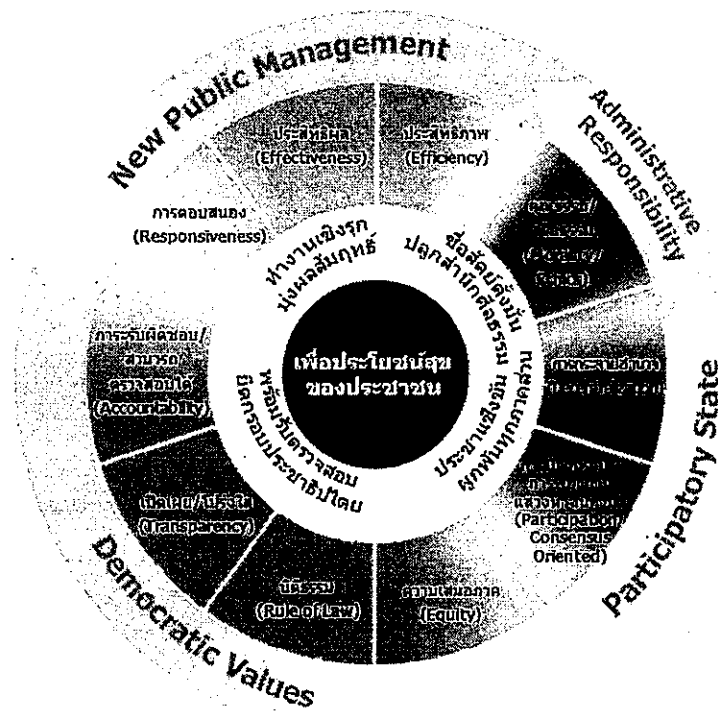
New Public Management

Administrative Responsibility

Participatory State

Democratic Values

ประสิทธิผล (Effectiveness)

ประสิทธิภาพ (Efficiency)

การตอบสนอง (Responsiveness)

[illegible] (Accountability)

เปิดเผย/โปร่งใส (Transparency)

นิติธรรม (Rule of Law)

ความเสมอภาค (Equity)

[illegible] (Participation/ Consensus Oriented)

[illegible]

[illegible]

ทำงานเชิงรุก มุ่งผลสัมฤทธิ์

ซื่อสัตย์ตั้งมั่น ปลูกสำนึกคุณธรรม

ประชาแข็งขัน ผูกพันทุกภาคส่วน

พร้อมรับตรวจสอบ ยึดกรอบประชาธิปไตย

เพื่อประโยชน์สุขของประชาชน